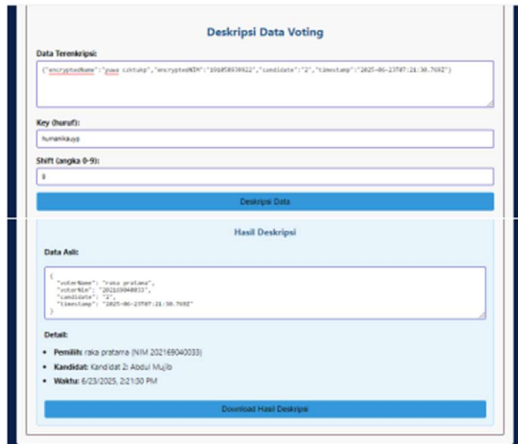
Deskripsi Data Voting

Data Terenkripsi:

{"encryptedName":"yuwa cztuhp","encryptedNIM":"194858939422","candidate":"2","timestamp":"2025-06-23T07:21:30.769Z"}

Key (huruf):

humankauyy

Shift (angka 0-9):

8

Deskripsi Data

Hasil Deskripsi

Data Asli:

{
  "voterName": "raka pratama",
  "voterNim": "202169040033",
  "candidate": "2",
  "timestamp": "2025-06-23T07:21:30.769Z"
}

Detail:

• Pemilih: raka pratama (NIM 202169040033)
• Kandidat: Kandidat 2: Abdul Mujib
• Waktu: 6/23/2025, 2:21:30 PM

Download Hasil Deskripsi